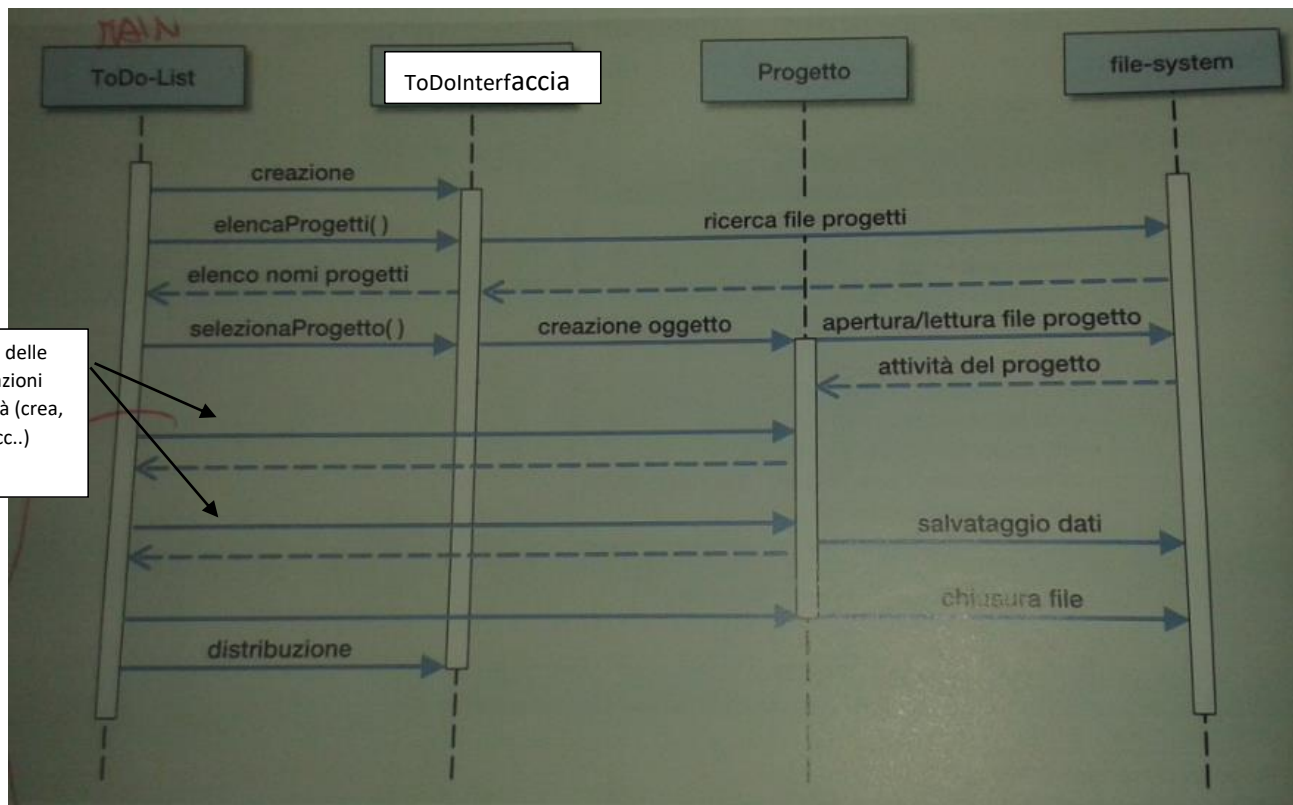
MAIN

ToDo-List

ToDoInterfaccia

Progetto

file-system

creazione

elencaProgetti( )

ricerca file progetti

elenco nomi progetti

selezionaProgetto( )

creazione oggetto

apertura/lettura file progetto

attività del progetto

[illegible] delle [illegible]zioni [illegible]à (crea, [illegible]cc..)

salvataggio dati

chiusura file

distribuzione